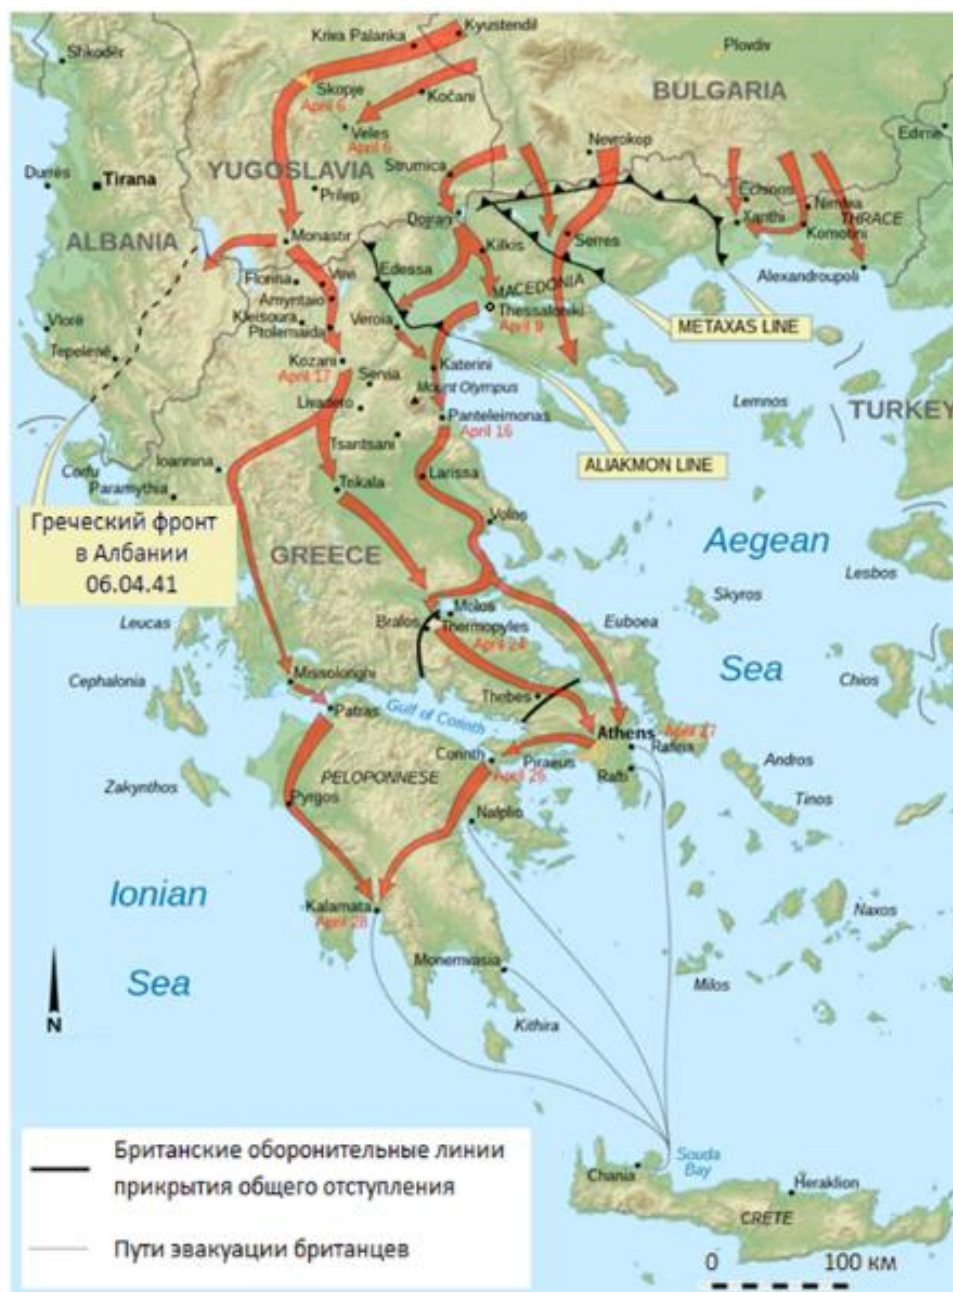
Kriva Palanka
Kyustendil
Shkodër
Plovdiv
Skopje
April 6
Kočani
BULGARIA
Veles
April 6
Nevrokop
Edirne
Durrës
Tirana
YUGOSLAVIA
Strumica
Prilep
Echinos
Xanthi
Nimfaia
THRACE
Komotini
ALBANIA
Monastir
Doiran
Kilkis
Serres
Florina
Vevi
Edessa
MACEDONIA
Alexandroupoli
Amyntaio
Kleisoura
Ptolemaida
Thessaloniki
April 9
Vlorë
Veroia
METAXAS LINE
Tepelenë
Kozani
April 17
Servia
Katerini
Livadero
Mount Olympus
Lemnos
TURKEY
Panteleimonas
April 16
Tsaritsani
Corfu
Ioannina
ALIAKMON LINE
Paramythia
Larissa
Trikala
Греческий фронт в Албании 06.04.41
Volos
Aegean
GREECE
Lesbos
Skyros
Molos
Bralos
Thermopyles
April 24
Leucas
Euboea
Sea
Cephalonia
Missolonghi
Chios
Thebes
Patras
Gulf of Corinth
Athens
April 27
Rafina
Corinth
Piraeus
April 26
Andros
Zakynthos
PELOPONNESE
Rafti
Tinos
Pyrgos
Nafplio
Ionian
Kalamata
April 28
Naxos
Sea
Monemvasia
Milos
N
Kithira
Британские оборонительные линии прикрытия общего отступления
Souda Bay
Chania
Heraklion
CRETE
Пути эвакуации британцев
0
100 км